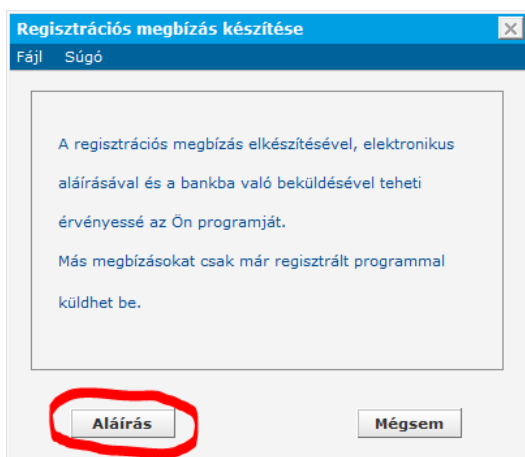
Regisztrációs megbízás készítése

Fájl Súgó

A regisztrációs megbízás elkészítésével, elektronikus aláírásával és a bankba való beküldésével teheti érvényessé az Ön programját.

Más megbízásokat csak már regisztrált programmal küldhet be.

Aláírás

Mégsem